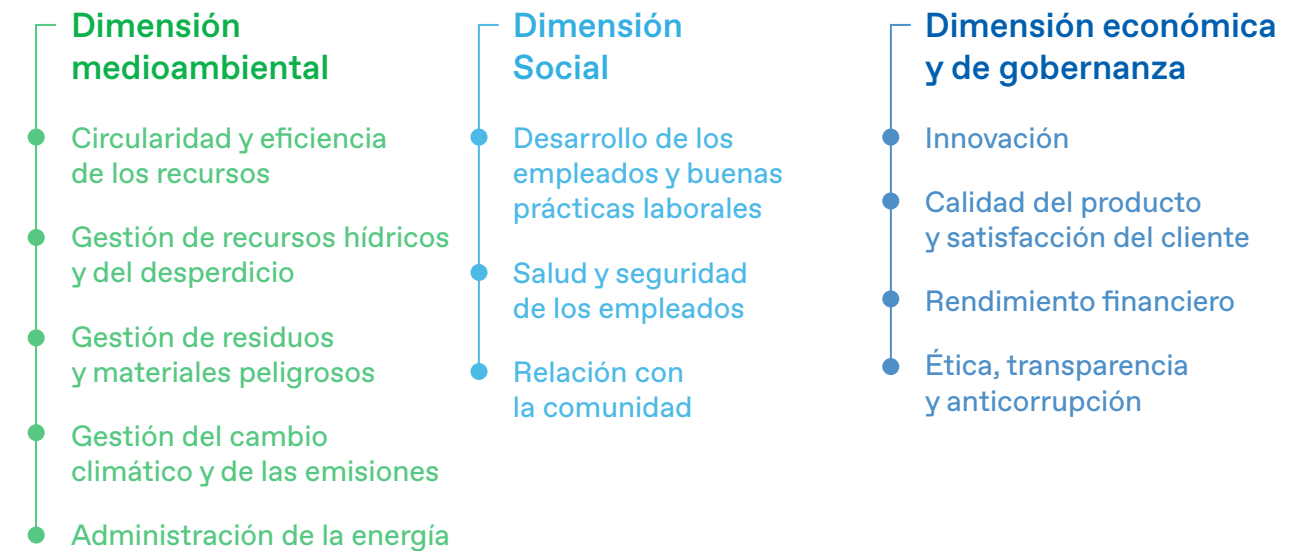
Dimensión medioambiental

Circularidad y eficiencia de los recursos

Gestión de recursos hídricos y del desperdicio

Gestión de residuos y materiales peligrosos

Gestión del cambio climático y de las emisiones

Administración de la energía

Dimensión Social

Desarrollo de los empleados y buenas prácticas laborales

Salud y seguridad de los empleados

Relación con la comunidad

Dimensión económica y de gobernanza

Innovación

Calidad del producto y satisfacción del cliente

Rendimiento financiero

Ética, transparencia y anticorrupción